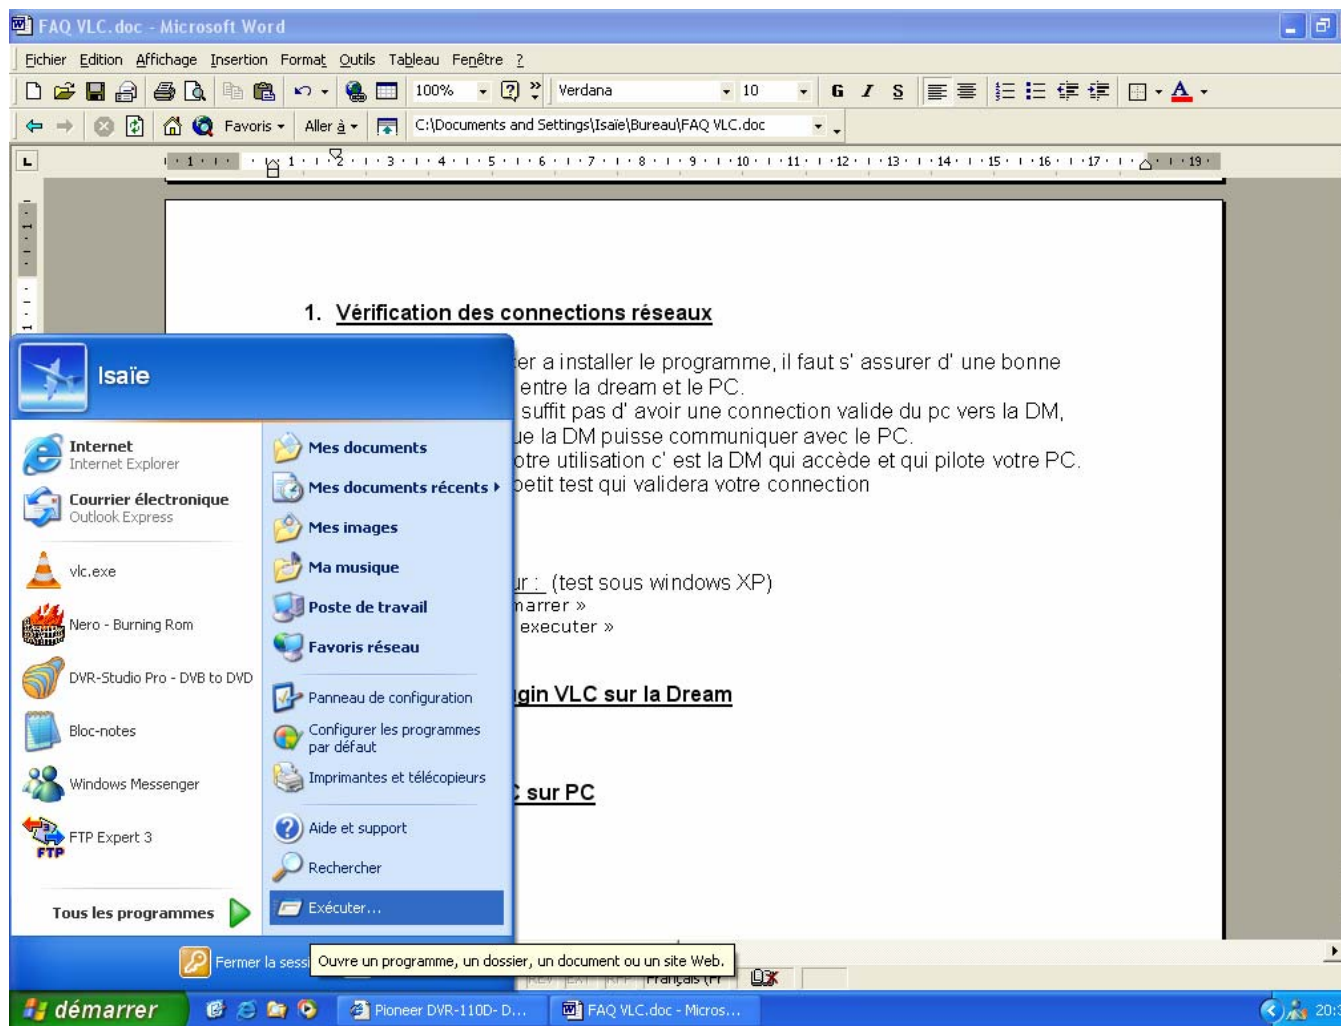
FAQ VLC.doc - Microsoft Word

Fichier Edition Affichage Insertion Format Outils Tableau Fenêtre ?

100% Verdana 10 G I S

Favoris Aller à C:\Documents and Settings\Isaïe\Bureau\FAQ VLC.doc

1 2 3 4 5 6 7 8 9 10 11 12 13 14 15 16 17 19

1. Vérification des connections réseaux

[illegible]er a installer le programme, il faut s' assurer d' une bonne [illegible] entre la dream et le PC.
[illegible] suffit pas d' avoir une connection valide du pc vers la DM, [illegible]ue la DM puisse communiquer avec le PC.
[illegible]otre utilisation c' est la DM qui accède et qui pilote votre PC.
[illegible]petit test qui validera votre connection

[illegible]ur : (test sous windows XP)
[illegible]narrer »
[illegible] executer »

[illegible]gin VLC sur la Dream

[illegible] sur PC

Isaïe

Internet
Internet Explorer

Courrier électronique
Outlook Express

vlc.exe

Nero - Burning Rom

DVR-Studio Pro - DVB to DVD

Bloc-notes

Windows Messenger

FTP Expert 3

FTP

Tous les programmes

Mes documents

Mes documents récents

Mes images

Ma musique

Poste de travail

Favoris réseau

Panneau de configuration

Configurer les programmes par défaut

Imprimantes et télécopieurs

Aide et support

Rechercher

Exécuter...

Fermer la sess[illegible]

Ouvre un programme, un dossier, un document ou un site Web.

Français (Fr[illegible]

démarrer

Pioneer DVR-110D- D...

FAQ VLC.doc - Micros...

20:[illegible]